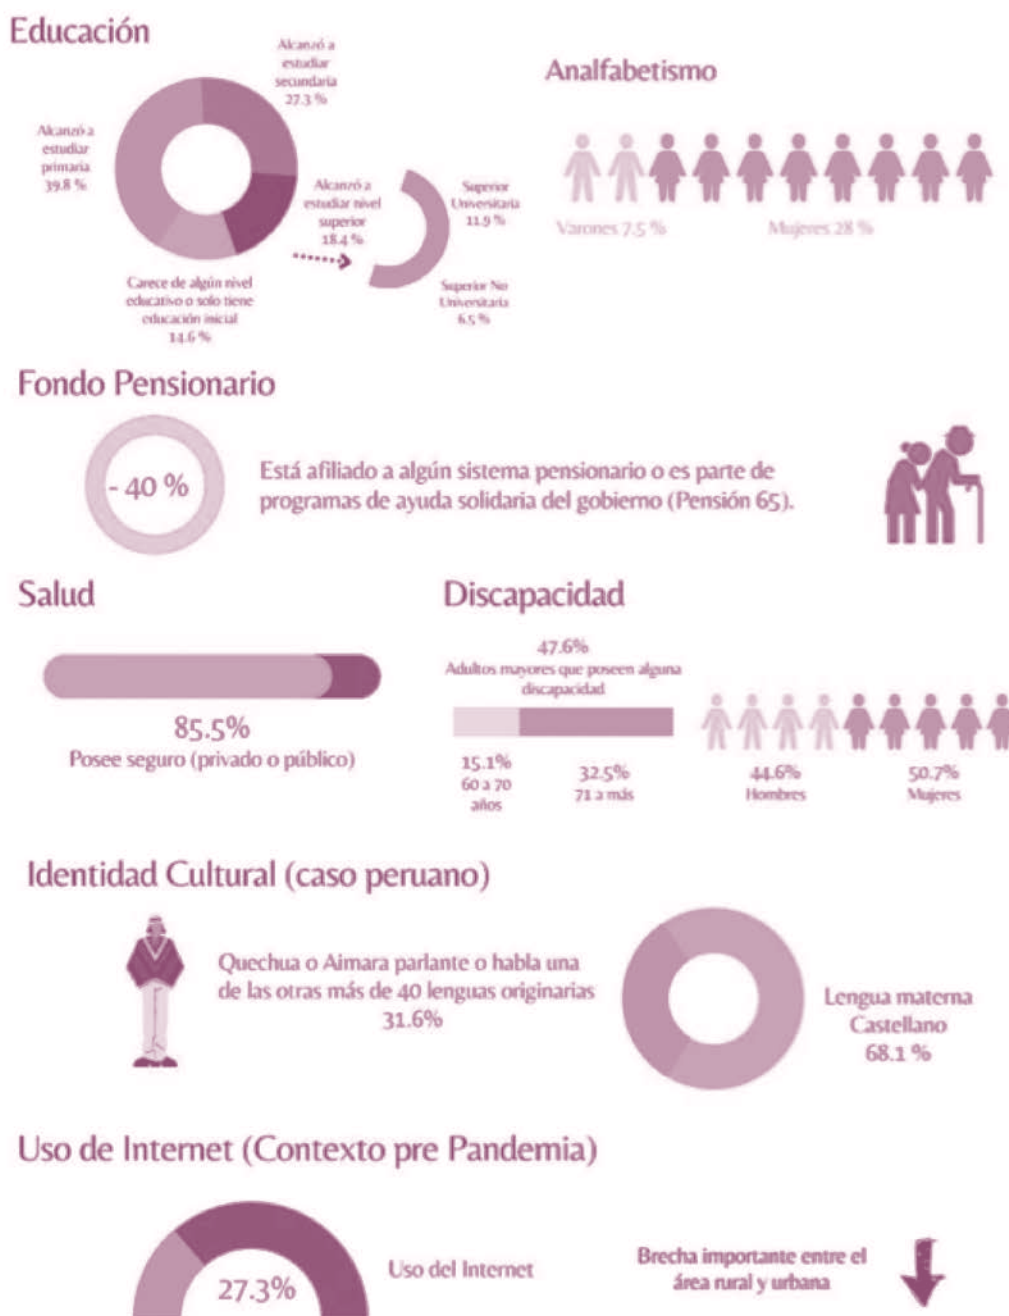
Educación

Alcanzó a estudiar secundaria 27.3 %

Alcanzó a estudiar primaria 39.8 %

Alcanzó a estudiar nivel superior 18.4 %

Superior Universitaria 11.9 %

Superior No Universitaria 6.5 %

Carece de algún nivel educativo o solo tiene educación inicial 14.6 %

Analfabetismo

Varones 7.5 %

Mujeres 28 %

Fondo Pensionario

- 40 %

Está afiliado a algún sistema pensionario o es parte de programas de ayuda solidaria del gobierno (Pensión 65).

Salud

85.5%
Posee seguro (privado o público)

Discapacidad

47.6%
Adultos mayores que poseen alguna discapacidad

15.1%
60 a 70 años

32.5%
71 a más

44.6%
Hombres

50.7%
Mujeres

Identidad Cultural (caso peruano)

Quechua o Aimara parlante o habla una de las otras más de 40 lenguas originarias
31.6%

Lengua materna Castellano
68.1 %

Uso de Internet (Contexto pre Pandemia)

27.3%

Uso del Internet

Brecha importante entre el área rural y urbana